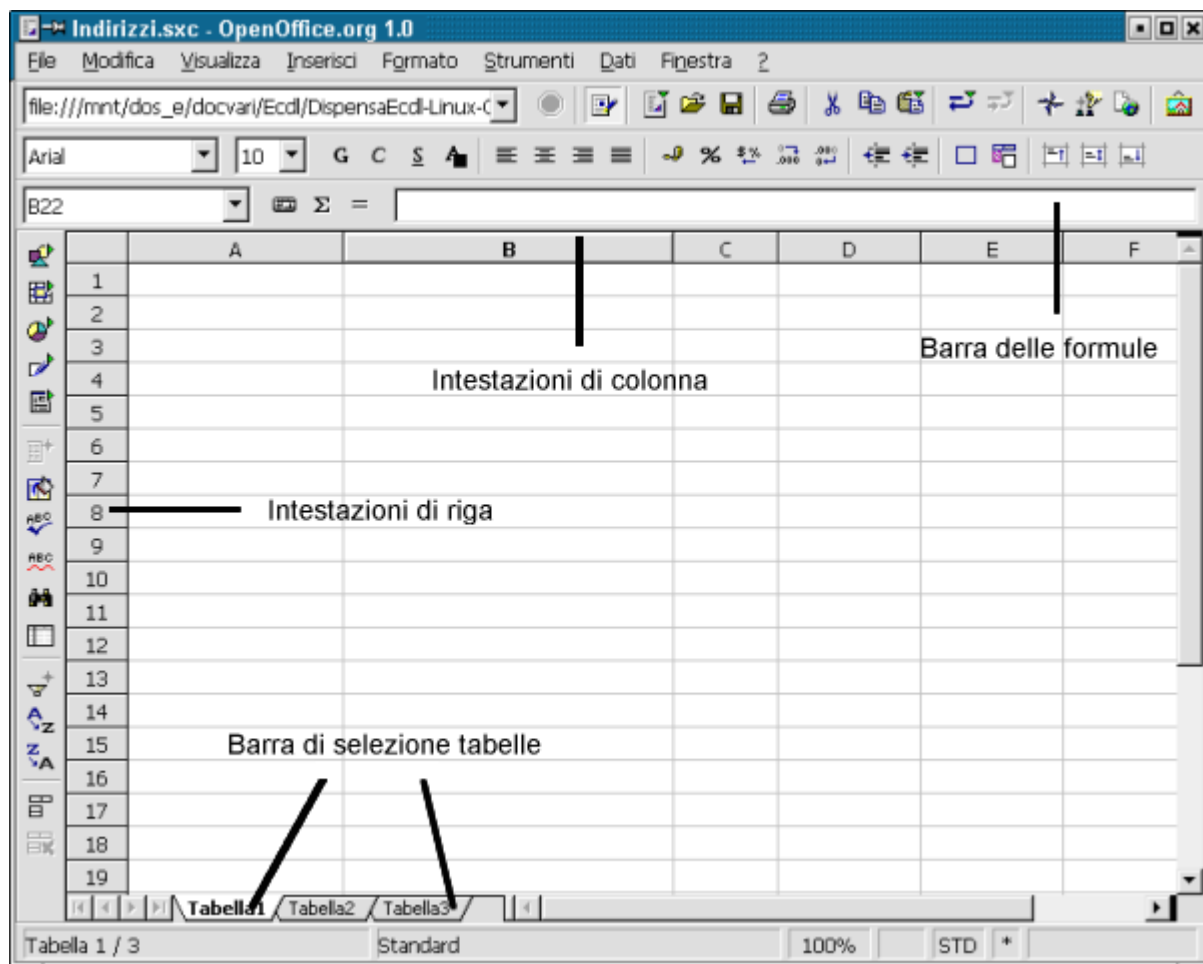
Indirizzi.sxc - OpenOffice.org 1.0

File Modifica Visualizza Inserisci Formato Strumenti Dati Finestra ?

file:///mnt/dos_e/docvari/Ecdl/DispensaEcdl-Linux-C

Arial 10 G C S

B22 Σ =

| | A | B | C | D | E | F |
|---|---|---|---|---|---|---|
| 1 | | | | | | |
| 2 | | | | | | |
| 3 | | | | | | |
| 4 | | | | | | |
| 5 | | | | | | |
| 6 | | | | | | |
| 7 | | | | | | |
| 8 | | | | | | |
| 9 | | | | | | |
| 10 | | | | | | |
| 11 | | | | | | |
| 12 | | | | | | |
| 13 | | | | | | |
| 14 | | | | | | |
| 15 | | | | | | |
| 16 | | | | | | |
| 17 | | | | | | |
| 18 | | | | | | |
| 19 | | | | | | |

Barra delle formule

Intestazioni di colonna

Intestazioni di riga

Barra di selezione tabelle

Tabella1 Tabella2 Tabella3

Tabella 1 / 3 Standard 100% STD *